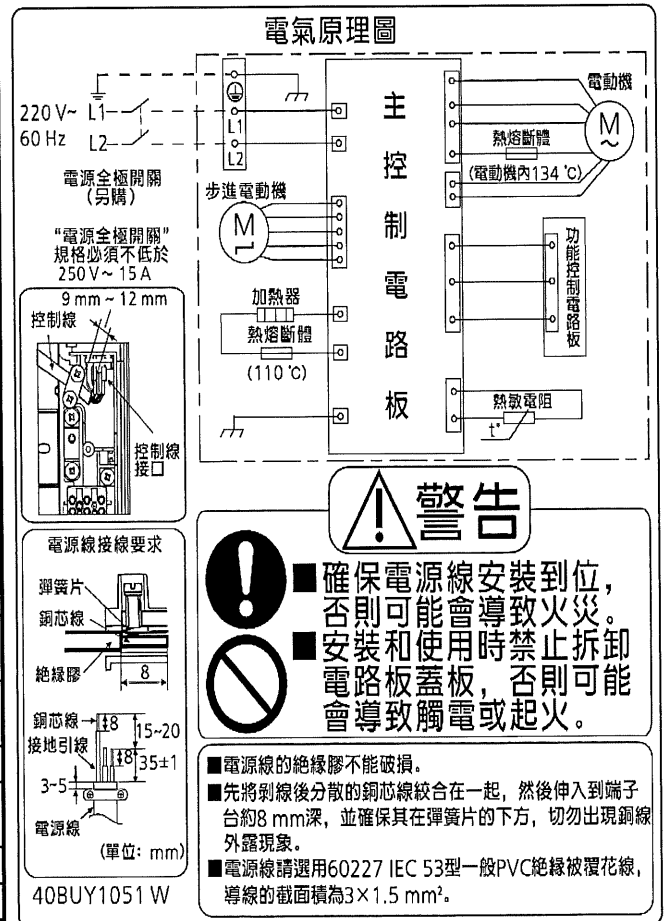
電氣原理圖

220 V~ L1
60 Hz L2

L1
L2

電源全極開關
(另購)

"電源全極開關"
規格必須不低於
250 V ~ 15 A

9 mm ~ 12 mm
控制線

控制線
接口

步進電動機

M

加熱器

熱熔斷體

(110 ℃)

主
控
制
電
路
板

電動機

M

熱熔斷體

(電動機內134 ℃)

功能控制電路板

熱敏電阻

t°

警告

■確保電源線安裝到位，否則可能會導致火災。
■安裝和使用時禁止拆卸電路板蓋板，否則可能會導致觸電或起火。

電源線接線要求

彈簧片
銅芯線
絕緣膠
8
銅芯線
接地引線
8
15~20
8
35±1
3~5
電源線
(單位: mm)

40BUY1051 W

■電源線的絕緣膠不能破損。
■先將剝線後分散的銅芯線絞合在一起，然後伸入到端子台約8 mm深，並確保其在彈簧片的下方，切勿出現銅線外露現象。
■電源線請選用60227 IEC 53型一般PVC絕緣被覆花線，導線的截面積為3×1.5 mm²。